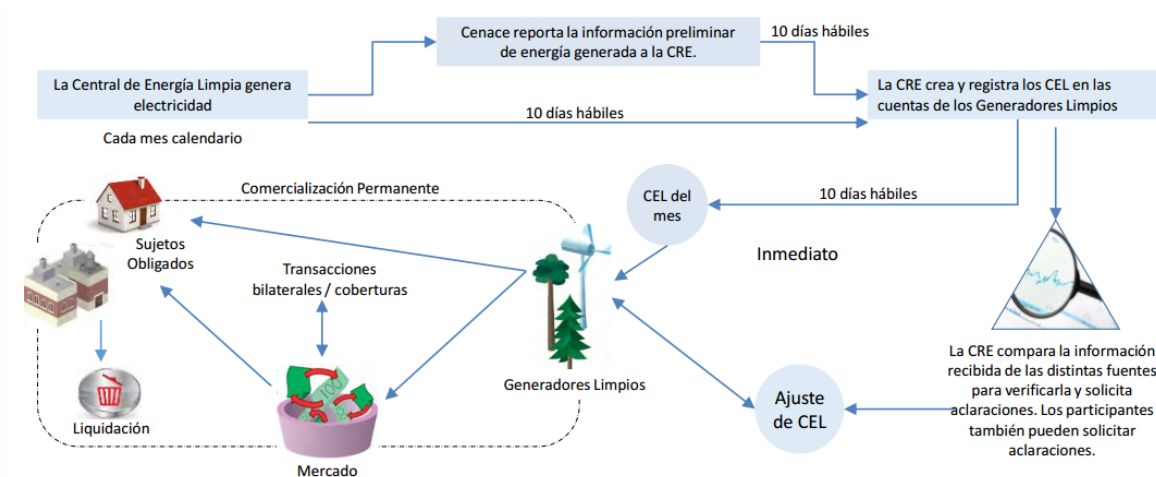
Cenace reporta la información preliminar de energía generada a la CRE.

10 días hábiles

La Central de Energía Limpia genera electricidad

La CRE crea y registra los CEL en las cuentas de los Generadores Limpios

10 días hábiles

Cada mes calendario

Comercialización Permanente

CEL del mes

10 días hábiles

Sujetos Obligados

Inmediato

Transacciones bilaterales / coberturas

Generadores Limpios

La CRE compara la información recibida de las distintas fuentes para verificarla y solicita aclaraciones. Los participantes también pueden solicitar aclaraciones.

Ajuste de CEL

Liquidación

Mercado